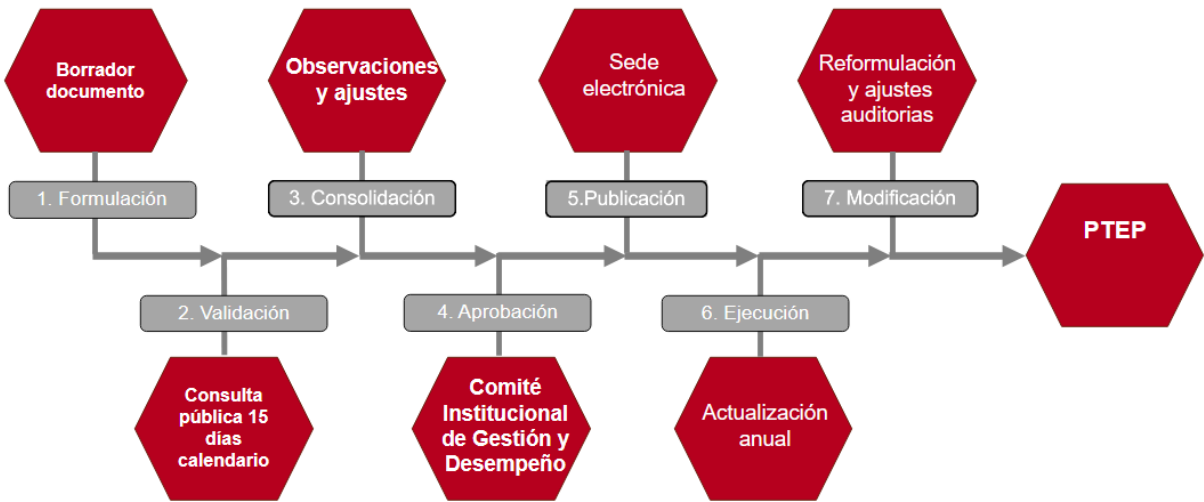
Borrador documento

Observaciones y ajustes

Sede electrónica

Reformulación y ajustes auditorias

1. Formulación

3. Consolidación

5.Publicación

7. Modificación

PTEP

2. Validación

4. Aprobación

6. Ejecución

Consulta pública 15 días calendario

Comité Institucional de Gestión y Desempeño

Actualización anual